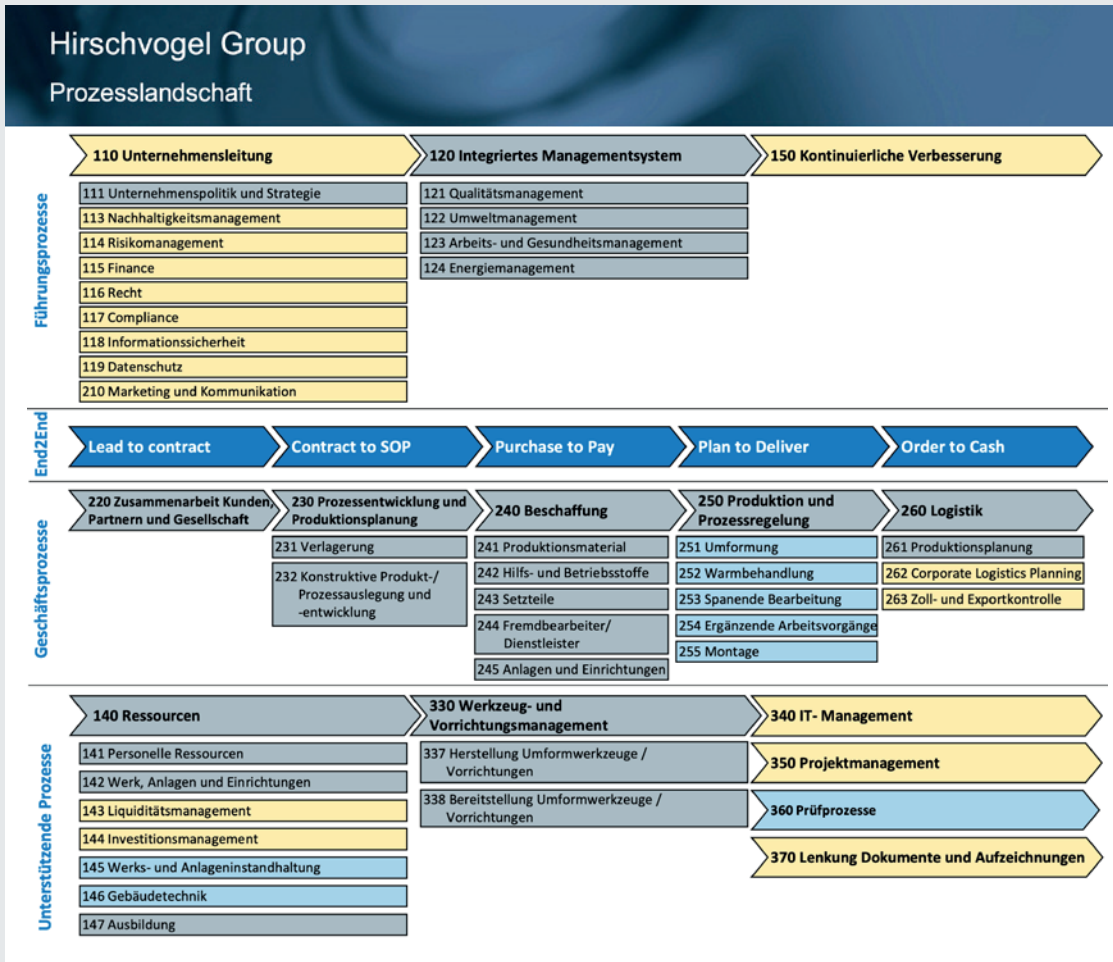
Hirschvogel Group

Prozesslandschaft

Führungsprozesse

110 Unternehmensleitung

111 Unternehmenspolitik und Strategie
113 Nachhaltigkeitsmanagement
114 Risikomanagement
115 Finance
116 Recht
117 Compliance
118 Informationssicherheit
119 Datenschutz
210 Marketing und Kommunikation

120 Integriertes Managementsystem

121 Qualitätsmanagement
122 Umweltmanagement
123 Arbeits- und Gesundheitsmanagement
124 Energiemanagement

150 Kontinuierliche Verbesserung

End2End

Lead to contract
Contract to SOP
Purchase to Pay
Plan to Deliver
Order to Cash

Geschäftsprozesse

220 Zusammenarbeit Kunden, Partnern und Gesellschaft

230 Prozessentwicklung und Produktionsplanung

231 Verlagerung
232 Konstruktive Produkt-/ Prozessauslegung und -entwicklung

240 Beschaffung

241 Produktionsmaterial
242 Hilfs- und Betriebsstoffe
243 Setzteile
244 Fremdbearbeiter/ Dienstleister
245 Anlagen und Einrichtungen

250 Produktion und Prozessregelung

251 Umformung
252 Warmbehandlung
253 Spanende Bearbeitung
254 Ergänzende Arbeitsvorgänge
255 Montage

260 Logistik

261 Produktionsplanung
262 Corporate Logistics Planning
263 Zoll- und Exportkontrolle

Unterstützende Prozesse

140 Ressourcen

141 Personelle Ressourcen
142 Werk, Anlagen und Einrichtungen
143 Liquiditätsmanagement
144 Investitionsmanagement
145 Werks- und Anlageninstandhaltung
146 Gebäudetechnik
147 Ausbildung

330 Werkzeug- und Vorrichtungsmanagement

337 Herstellung Umformwerkzeuge / Vorrichtungen
338 Bereitstellung Umformwerkzeuge / Vorrichtungen

340 IT- Management
350 Projektmanagement
360 Prüfprozesse
370 Lenkung Dokumente und Aufzeichnungen